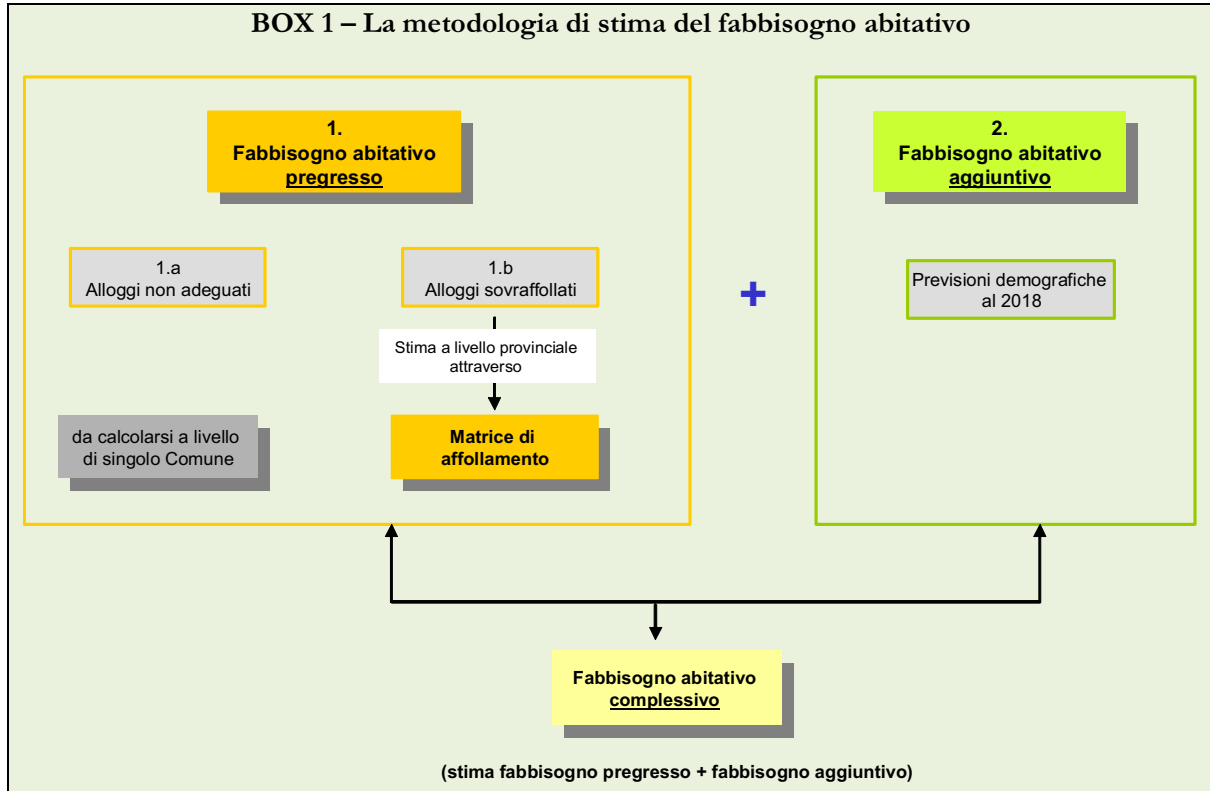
BOX 1 – La metodologia di stima del fabbisogno abitativo

1.
Fabbisogno abitativo
pregresso

1.a
Alloggi non adeguati

1.b
Alloggi sovraffollati

Stima a livello provinciale attraverso

da calcolarsi a livello di singolo Comune

Matrice di affollamento

+

2.
Fabbisogno abitativo
aggiuntivo

Previsioni demografiche al 2018

Fabbisogno abitativo
complessivo

(stima fabbisogno pregresso + fabbisogno aggiuntivo)